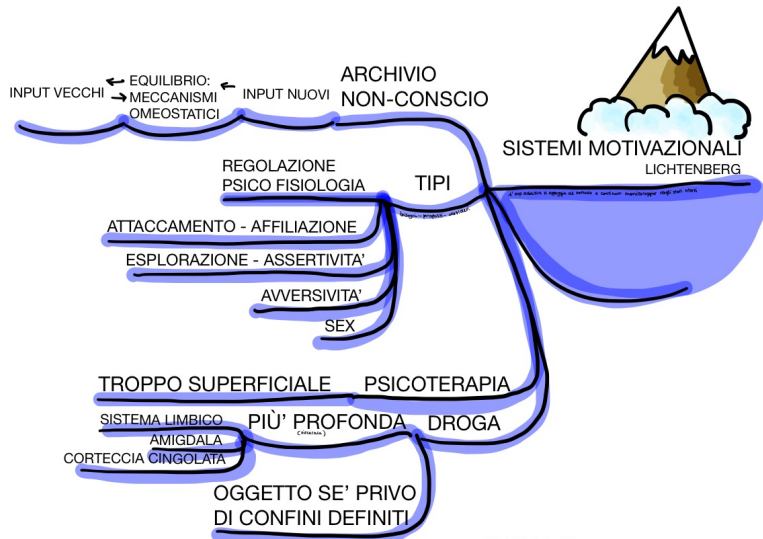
INPUT VECCHI ← EQUILIBRIO: → MECCANISMI OMEOSTATICI ← INPUT NUOVI

ARCHIVIO NON-CONSCIO

SISTEMI MOTIVAZIONALI
LICHTENBERG

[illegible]

REGOLAZIONE PSICO FISIOLOGIA

TIPI

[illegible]

ATTACCAMENTO - AFFILIAZIONE

ESPLORAZIONE - ASSERTIVITA'

AVVERSIVITA'

SEX

TROPPO SUPERFICIALE

PSICOTERAPIA

SISTEMA LIMBICO

PIU' PROFONDA

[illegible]

DROGA

AMIGDALA

CORTECCIA CINGOLATA

OGGETTO SE' PRIVO DI CONFINI DEFINITI